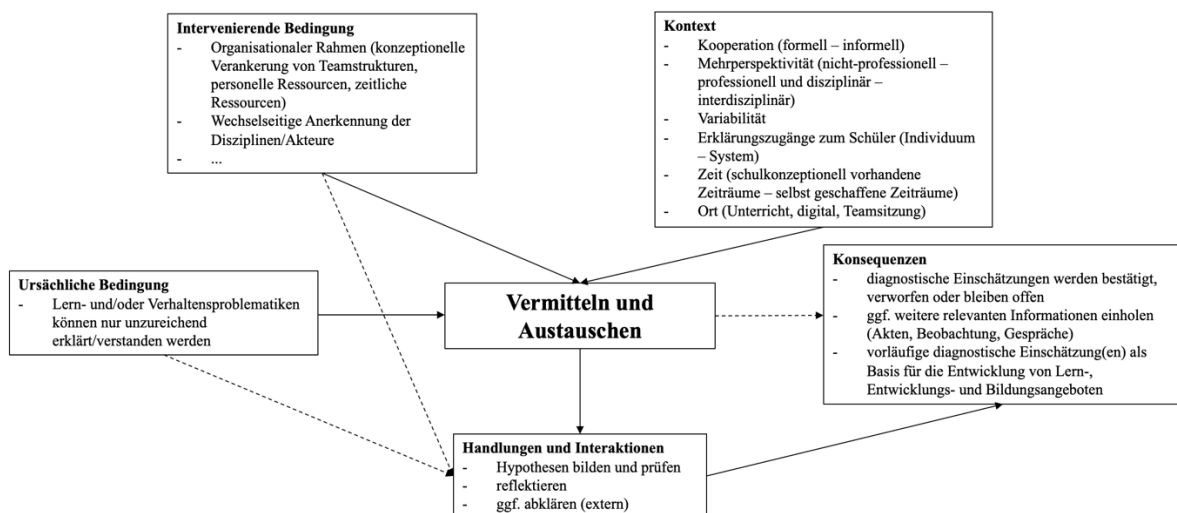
**Intervenierende Bedingung**
- Organisationaler Rahmen (konzeptionelle Verankerung von Teamstrukturen, personelle Ressourcen, zeitliche Ressourcen)
- Wechselseitige Anerkennung der Disziplinen/Akteure
- ...

**Kontext**
- Kooperation (formell – informell)
- Mehrperspektivität (nicht-professionell – professionell und disziplinär – interdisziplinär)
- Variabilität
- Erklärungszugänge zum Schüler (Individuum – System)
- Zeit (schulkonzeptionell vorhandene Zeiträume – selbst geschaffene Zeiträume)
- Ort (Unterricht, digital, Teamsitzung)

**Ursächliche Bedingung**
- Lern- und/oder Verhaltensproblematiken können nur unzureichend erklärt/verstanden werden

**Vermitteln und Austauschen**

**Konsequenzen**
- diagnostische Einschätzungen werden bestätigt, verworfen oder bleiben offen
- ggf. weitere relevanten Informationen einholen (Akten, Beobachtung, Gespräche)
- vorläufige diagnostische Einschätzung(en) als Basis für die Entwicklung von Lern-, Entwicklungs- und Bildungsangeboten

**Handlungen und Interaktionen**
- Hypothesen bilden und prüfen
- reflektieren
- ggf. abklären (extern)